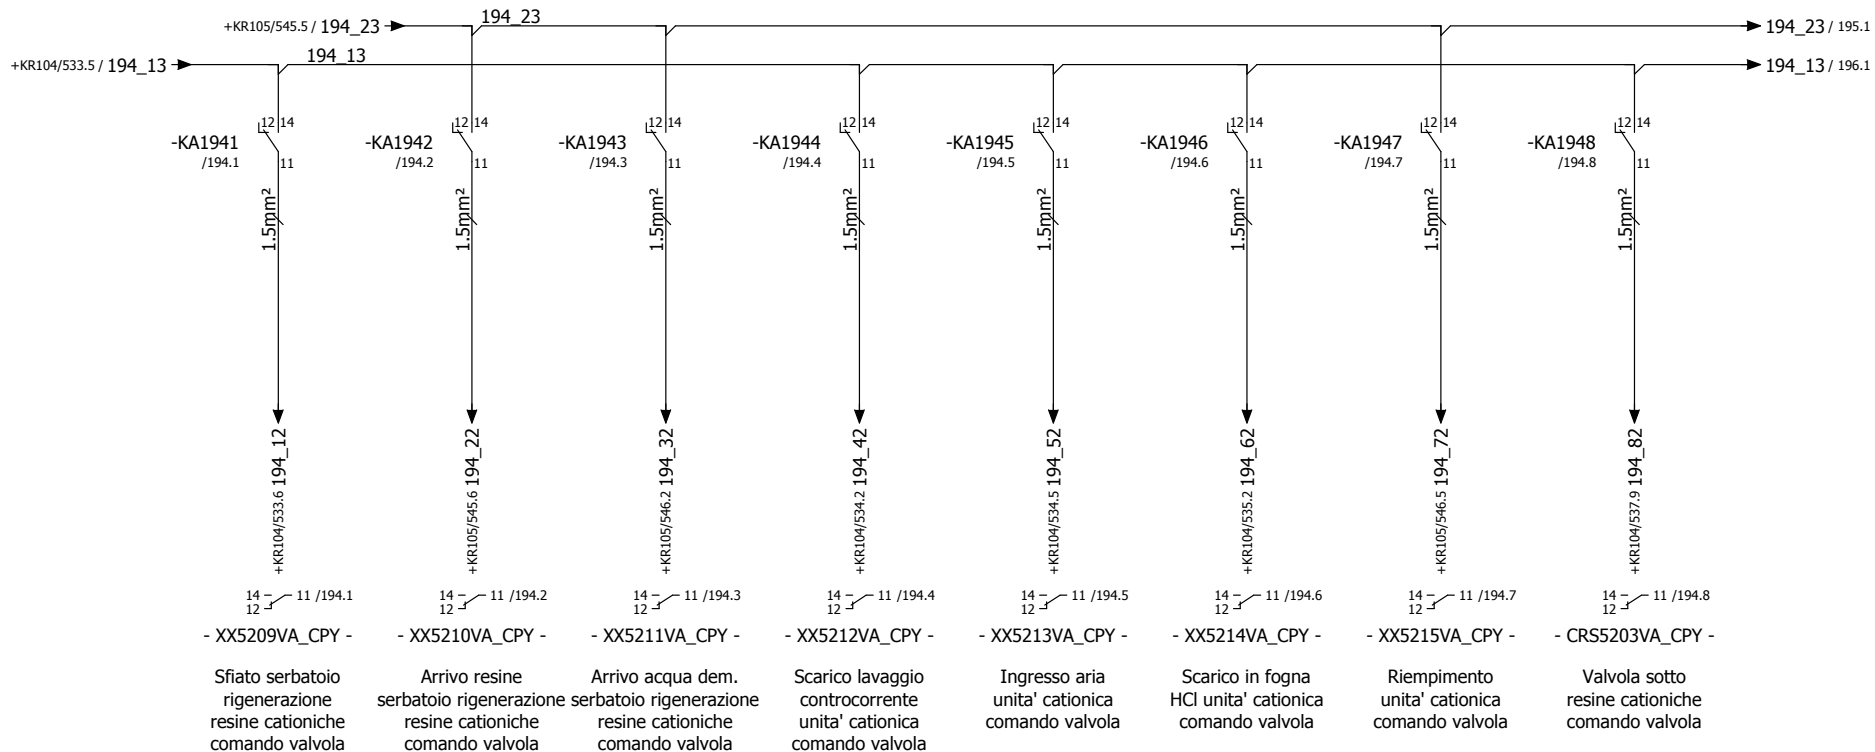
+KR105/545.5 / 194_23
194_23
194_23 / 195.1
+KR104/533.5 / 194_13
194_13
194_13 / 196.1

12 14
-KA1941
/194.1
11
1.5mm²

12 14
-KA1942
/194.2
11
1.5mm²

12 14
-KA1943
/194.3
11
1.5mm²

12 14
-KA1944
/194.4
11
1.5mm²

12 14
-KA1945
/194.5
11
1.5mm²

12 14
-KA1946
/194.6
11
1.5mm²

12 14
-KA1947
/194.7
11
1.5mm²

12 14
-KA1948
/194.8
11
1.5mm²

+KR104/533.6 194_12
+KR105/545.6 194_22
+KR105/546.2 194_32
+KR104/534.2 194_42
+KR104/534.5 194_52
+KR104/535.2 194_62
+KR105/546.5 194_72
+KR104/537.9 194_82

14 12 11 /194.1
14 12 11 /194.2
14 12 11 /194.3
14 12 11 /194.4
14 12 11 /194.5
14 12 11 /194.6
14 12 11 /194.7
14 12 11 /194.8

- XX5209VA_CPY -
Sfiato serbatoio rigenerazione resine cationiche comando valvola

- XX5210VA_CPY -
Arrivo resine serbatoio rigenerazione resine cationiche comando valvola

- XX5211VA_CPY -
Arrivo acqua dem. serbatoio rigenerazione resine cationiche comando valvola

- XX5212VA_CPY -
Scarico lavaggio controcorrente unita' cationica comando valvola

- XX5213VA_CPY -
Ingresso aria unita' cationica comando valvola

- XX5214VA_CPY -
Scarico in fogna HCl unita' cationica comando valvola

- XX5215VA_CPY -
Riempimento unita' cationica comando valvola

- CRS5203VA_CPY -
Valvola sotto resine cationiche comando valvola